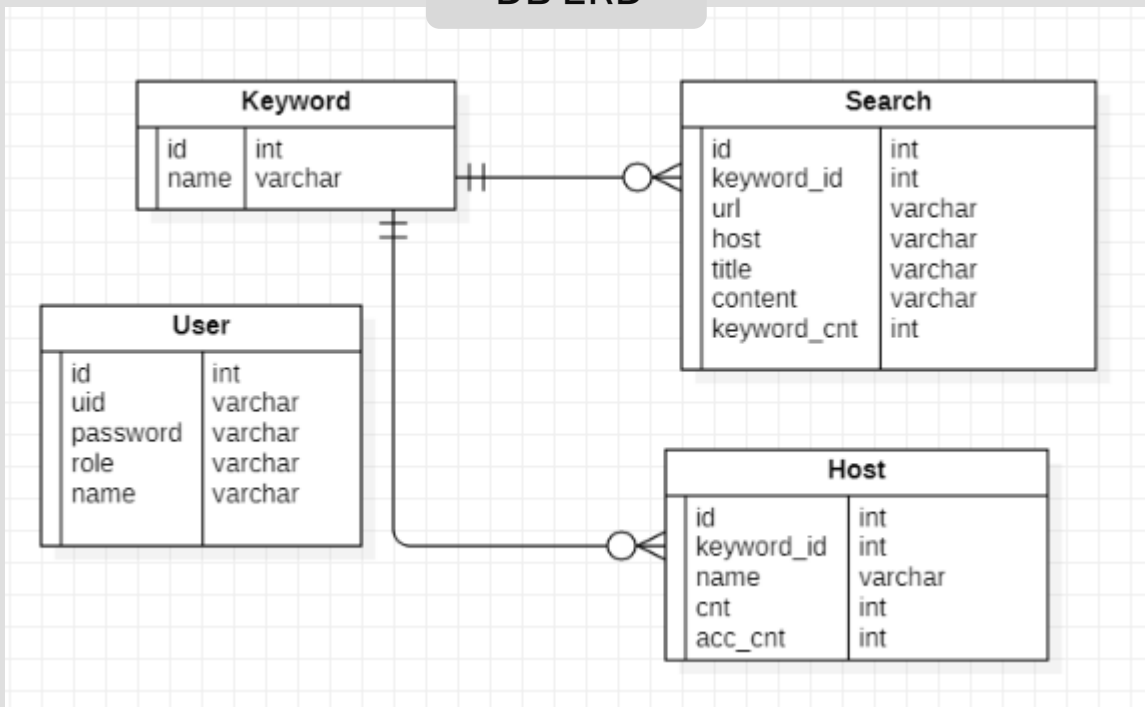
DB ERD

| Keyword | |
|---|---|
| id | int |
| name | varchar |

| Search | |
|---|---|
| id | int |
| keyword_id | int |
| url | varchar |
| host | varchar |
| title | varchar |
| content | varchar |
| keyword_cnt | int |

| User | |
|---|---|
| id | int |
| uid | varchar |
| password | varchar |
| role | varchar |
| name | varchar |

| Host | |
|---|---|
| id | int |
| keyword_id | int |
| name | varchar |
| cnt | int |
| acc_cnt | int |